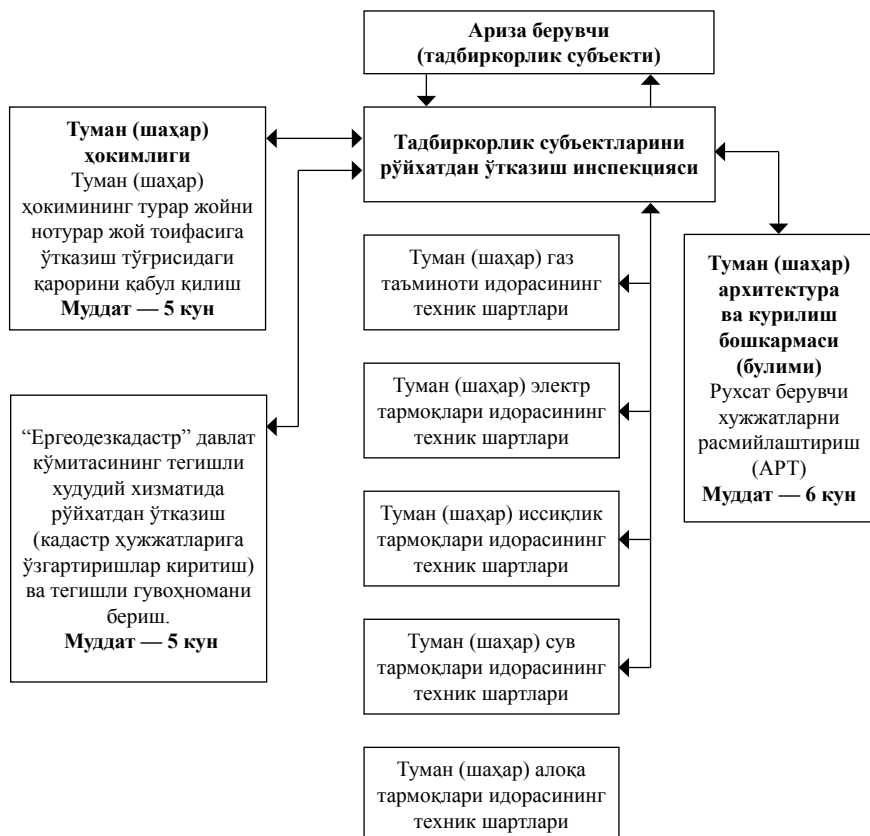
**Ариза берувчи (тадбиркорлик субъекти)**

**Тадбиркорлик субъектларини рўйхатдан ўтказиш инспекцияси**

**Туман (шаҳар) ҳокимлиги**
Туман (шаҳар) ҳокимининг турар жойни нотурар жой тоифасига ўтказиш тўғрисидаги қарорини қабул қилиш
**Муддат — 5 кун**

Туман (шаҳар) газ таъминоти идорасининг техник шартлари

**Туман (шаҳар) архитектура ва курилиш бошкармаси (булими)**
Рухсат берувчи хужжатларни расмийлаштириш (АРТ)
**Муддат — 6 кун**

Туман (шаҳар) электр тармоқлари идорасининг техник шартлари

“Ергеодезкадастр” давлат кўмитасининг тегишли худудий хизматида рўйхатдан ўтказиш (кадастр ҳужжатларига ўзгартиришлар киритиш) ва тегишли гувоҳномани бериш.
**Муддат — 5 кун**

Туман (шаҳар) иссиқлик тармоқлари идорасининг техник шартлари

Туман (шаҳар) сув тармоқлари идорасининг техник шартлари

Туман (шаҳар) алоқа тармоқлари идорасининг техник шартлари